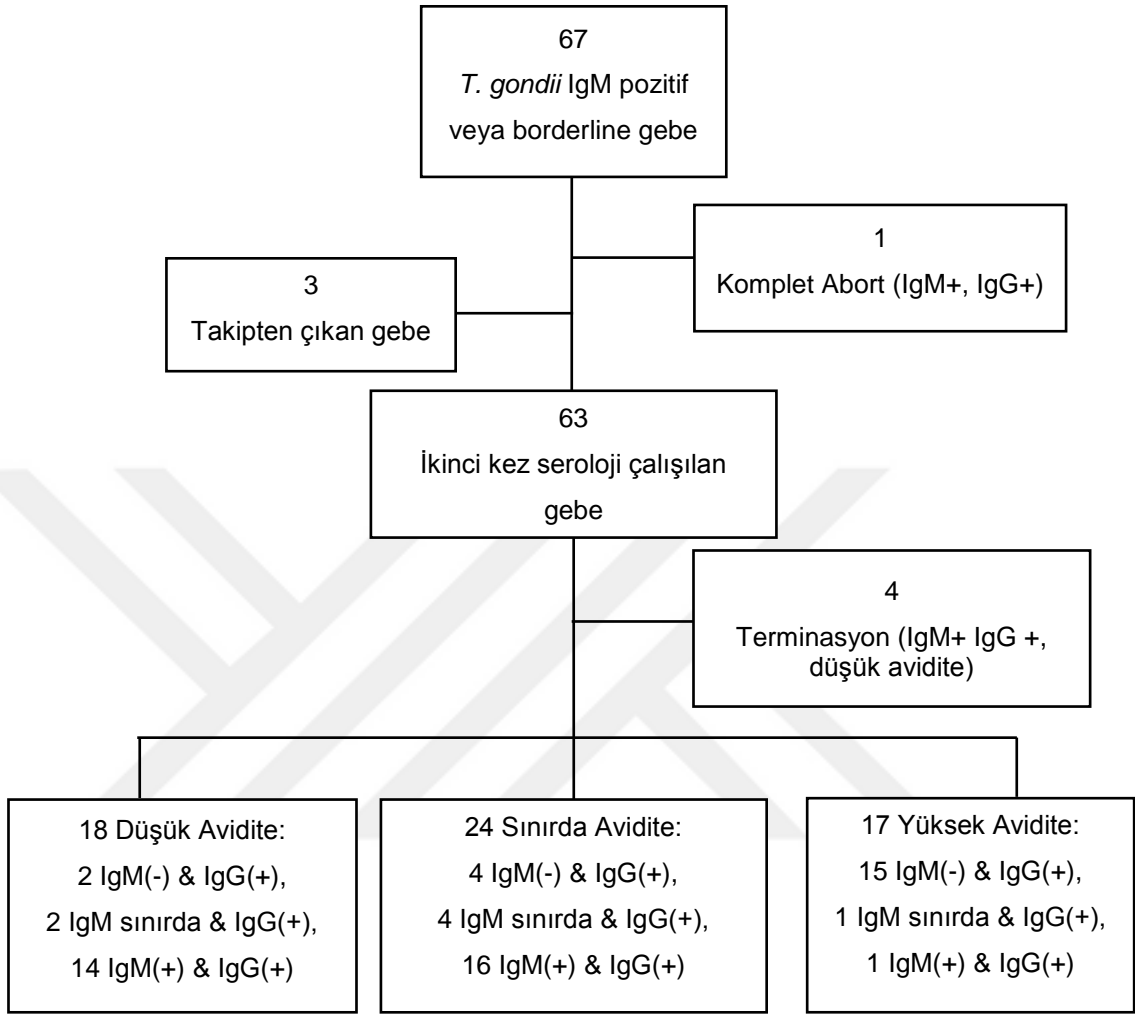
67
T. gondii IgM pozitif veya borderline gebe

1
Komplet Abort (IgM+, IgG+)

3
Takipten çıkan gebe

63
İkinci kez seroloji çalışılan gebe

4
Terminasyon (IgM+ IgG +, düşük avidite)

18 Düşük Avidite:
2 IgM(-) & IgG(+),
2 IgM sınırda & IgG(+),
14 IgM(+) & IgG(+)

24 Sınırda Avidite:
4 IgM(-) & IgG(+),
4 IgM sınırda & IgG(+),
16 IgM(+) & IgG(+)

17 Yüksek Avidite:
15 IgM(-) & IgG(+),
1 IgM sınırda & IgG(+),
1 IgM(+) & IgG(+)